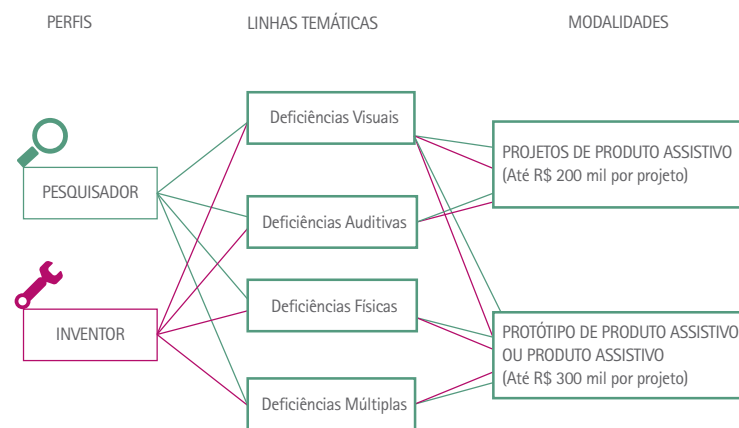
PERFIS

LINHAS TEMÁTICAS

MODALIDADES

PESQUISADOR

INVENTOR

Deficiências Visuais

Deficiências Auditivas

Deficiências Físicas

Deficiências Múltiplas

PROJETOS DE PRODUTO ASSISTIVO
(Até R$ 200 mil por projeto)

PROTÓTIPO DE PRODUTO ASSISTIVO OU PRODUTO ASSISTIVO
(Até R$ 300 mil por projeto)